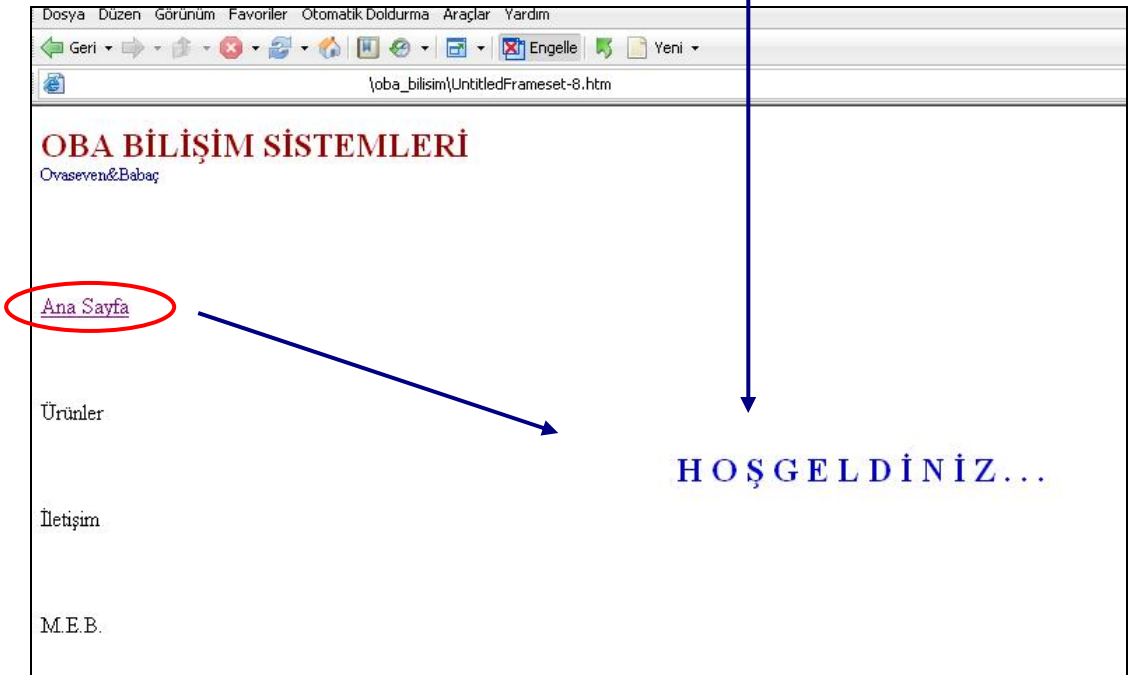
Dosya Düzen Görünüm Favoriler Otomatik Doldurma Araçlar Yardım

Geri Engelle Yeni

\oba_bilisim\UntitledFrameset-8.htm

OBA BİLİŞİM SİSTEMLERİ
Ovaseven&Babaç

Ana Sayfa

Ürünler

HOŞGELDİNİZ...

İletişim

M.E.B.